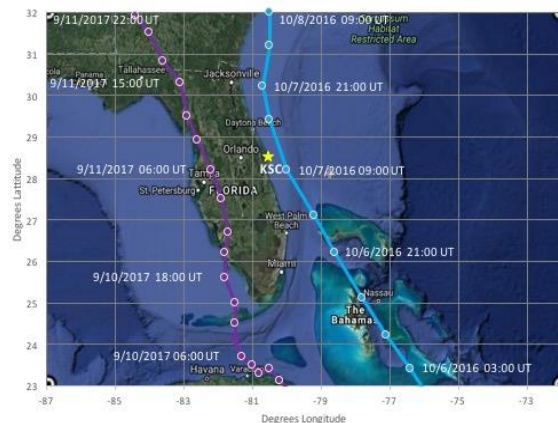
32
31
30
29
28
27
26
25
24
23
Degrees Lattitude
-87
-85
-83
-81
-79
-77
-75
-73
Degrees Longitude

9/11/2017 22:00 UT
10/8/2016 09:00 UT
Habitat
Restricted Area
Tallahassee
Panama
cola
Jacksonville
9/11/2017 15:00 UT
10/7/2016 21:00 UT
Daytona Beach
Orlando
9/11/2017 06:00 UT
Tampa
KSC
10/7/2016 09:00 UT
St. Petersburg
FLORIDA
West Palm Beach
10/6/2016 21:00 UT
Miami
9/10/2017 18:00 UT
Nassau
The Bahama
9/10/2017 06:00 UT
Havana
Vara
10/6/2016 03:00 UT